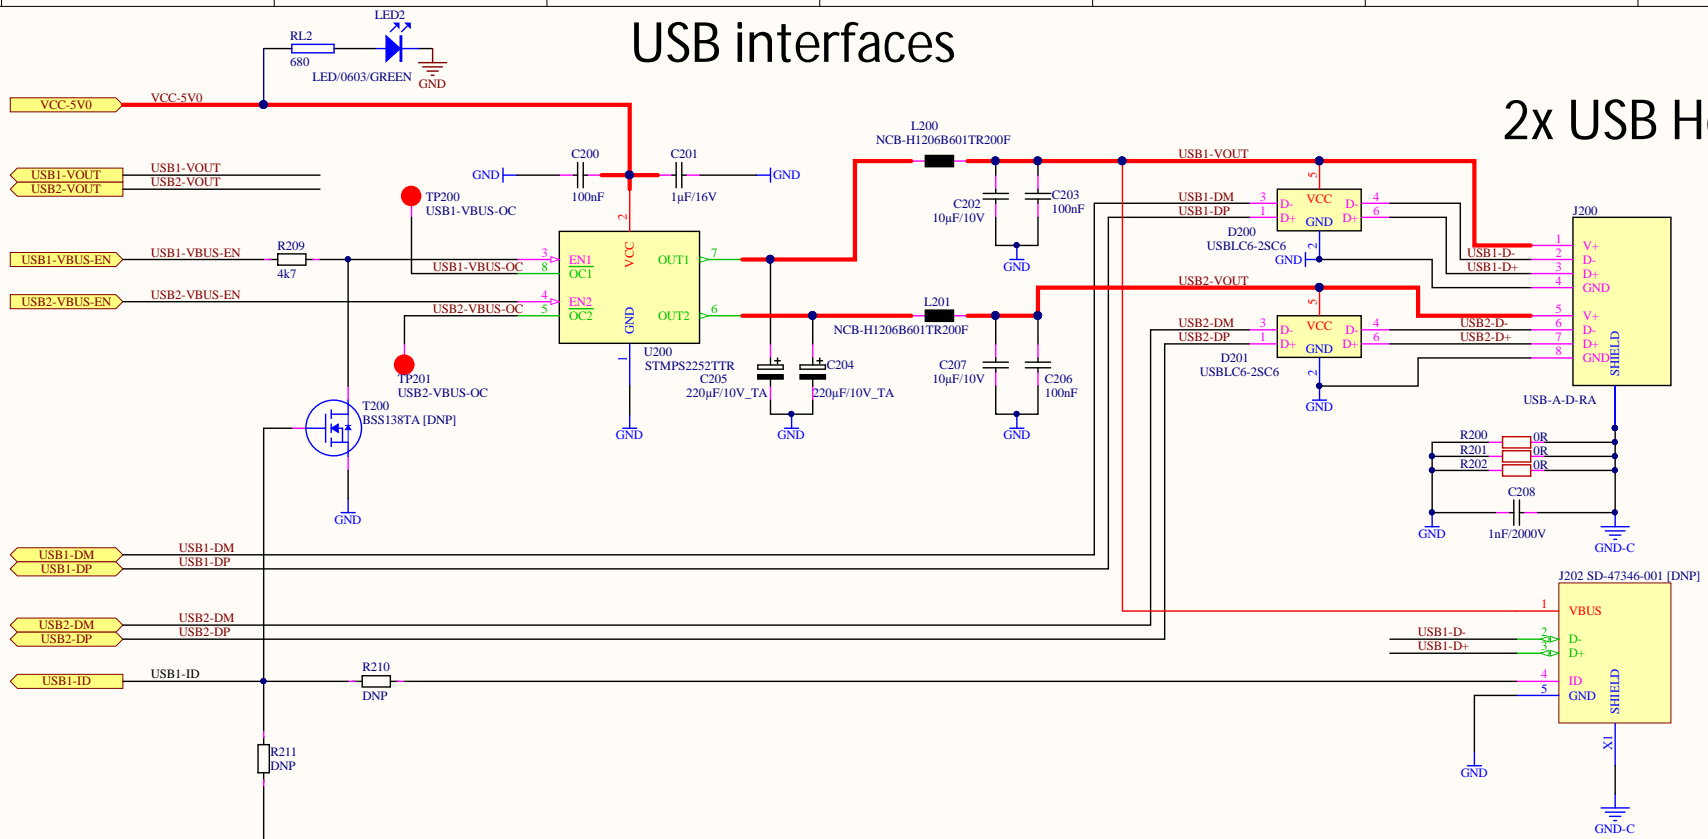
USB interfaces

2x USB H

LED2
RL2
680
LED/0603/GREEN
GND
VCC-5V0
VCC-5V0
USB1-VOUT
USB2-VOUT
USB1-VOUT
USB2-VOUT
C200
C201
GND
GND
100nF
1µF/16V
TP200
USB1-VBUS-OC
USB1-VBUS-EN
USB1-VBUS-EN
R209
4k7
USB1-VBUS-OC
3
8
EN1
OC1
VCC
2
OUT1
7
USB2-VBUS-EN
USB2-VBUS-EN
USB2-VBUS-OC
4
5
EN2
OC2
GND
OUT2
6
1
U200
STMPS2252TTR
TP201
USB2-VBUS-OC
T200
BSS138TA [DNP]
GND
GND
C205
220µF/10V_TA
C204
220µF/10V_TA
GND
L200
NCB-H1206B601TR200F
C202
10µF/10V
C203
100nF
GND
L201
NCB-H1206B601TR200F
C207
10µF/10V
C206
100nF
GND
USB1-VOUT
USB1-DM
USB1-DP
3
1
D-
D+
VCC
GND
5
D-
D+
4
6
D200
USBLC6-2SC6
2
GND
USB2-VOUT
USB2-DM
USB2-DP
3
1
D-
D+
VCC
GND
5
D-
D+
4
6
D201
USBLC6-2SC6
2
GND
J200
USB1-D-
USB1-D+
1
2
3
4
V+
D-
D+
GND
USB2-D-
USB2-D+
5
6
7
8
V+
D-
D+
GND
SHIELD
USB-A-D-RA
R200
R201
R202
0R
0R
0R
C208
1nF/2000V
GND
GND-C
USB1-DM
USB1-DP
USB1-DM
USB1-DP
USB2-DM
USB2-DP
USB2-DM
USB2-DP
J202 SD-47346-001 [DNP]
1
VBUS
USB1-D-
USB1-D+
2
3
D-
D+
USB1-ID
USB1-ID
R210
DNP
4
5
ID
GND
SHIELD
X1
GND
GND-C
R211
DNP